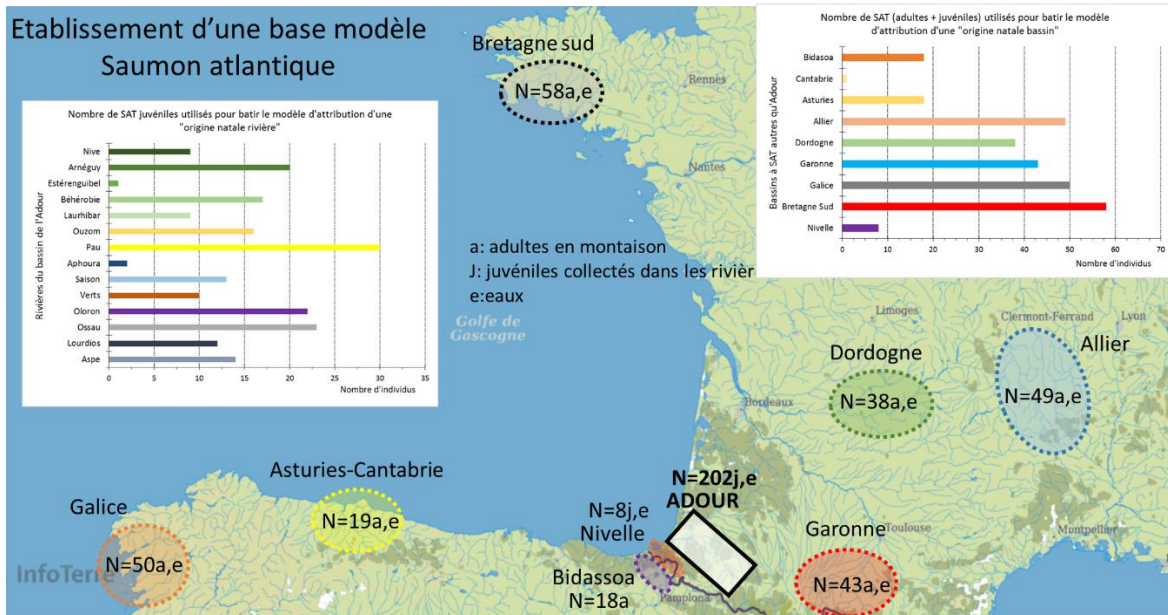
Etablissement d'une base modèle Saumon atlantique

Nombre de SAT juvéniles utilisés pour batir le modèle d'attribution d'une "origine natale rivière"

Rivières du bassin de l'Adour

Nive
Arnéguy
Estérenguibel
Béhérobie
Laurhibar
Ouzom
Pau
Aphoura
Saison
Verts
Oloron
Ossau
Lourdios
Aspe

0 5 10 15 20 25 30 35
Nombre d'individus

Bretagne sud
N=58a,e
Rennes
Nantes

a: adultes en montaison
J: juvéniles collectés dans les rivièr
e:eaux

Golfe de Gascogne

Nombre de SAT (adultes + juvéniles) utilisés pour batir le modèle d'attribution d'une "origine natale bassin"

Bassins à SAT autres qu'Adour

Bidasoa
Cantabrie
Asturies
Allier
Dordogne
Garonne
Galice
Bretagne Sud
Nivelle

0 10 20 30 40 50 60 70
Nombre d'individus

Limoges
Clermont-Ferrand
Lyon
Dordogne
N=38a,e
Allier
N=49a,e
Bordeaux

Asturies-Cantabrie
N=19a,e
Galice
N=50a,e
InfoTerre

N=202j,e
ADOUR
N=8j,e
Nivelle
Bidassoa
N=18a
Pamplona
Toulouse
Garonne
N=43a,e
Montpellier